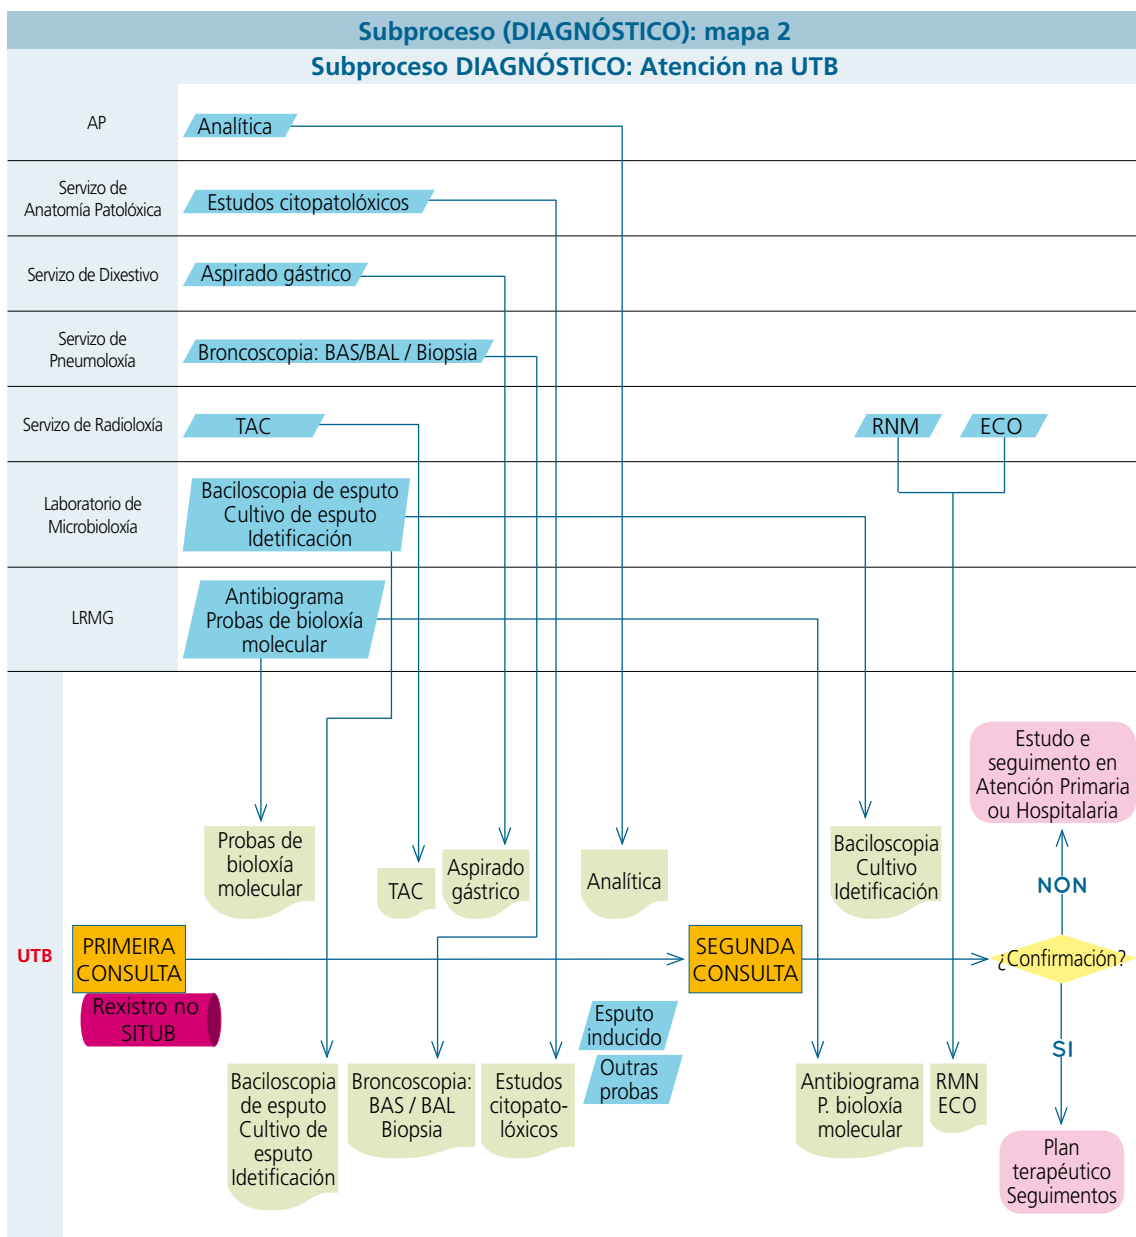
Subproceso (DIAGNÓSTICO): mapa 2

Subproceso DIAGNÓSTICO: Atención na UTB

AP

Analítica

Servizo de Anatomía Patolóxica

Estudos citopatolóxicos

Servizo de Dixestivo

Aspirado gástrico

Servizo de Pneumoloxía

Broncoscopia: BAS/BAL / Biopsia

Servizo de Radioloxía

TAC

RNM

ECO

Laboratorio de Microbioloxía

Baciloscopia de esputo Cultivo de esputo Idetificación

LRMG

Antibiograma Probas de bioloxía molecular

UTB

Estudo e seguimento en Atención Primaria ou Hospitalaria

Probas de bioloxía molecular

TAC

Aspirado gástrico

Analítica

Baciloscopia Cultivo Idetificación

NON

PRIMEIRA CONSULTA

SEGUNDA CONSULTA

¿Confirmación?

Rexistro no SITUB

Esputo inducido

Outras probas

SI

Baciloscopia de esputo Cultivo de esputo Idetificación

Broncoscopia: BAS / BAL Biopsia

Estudos citopatolóxicos

Antibiograma P. bioloxía molecular

RMN ECO

Plan terapéutico Seguimentos